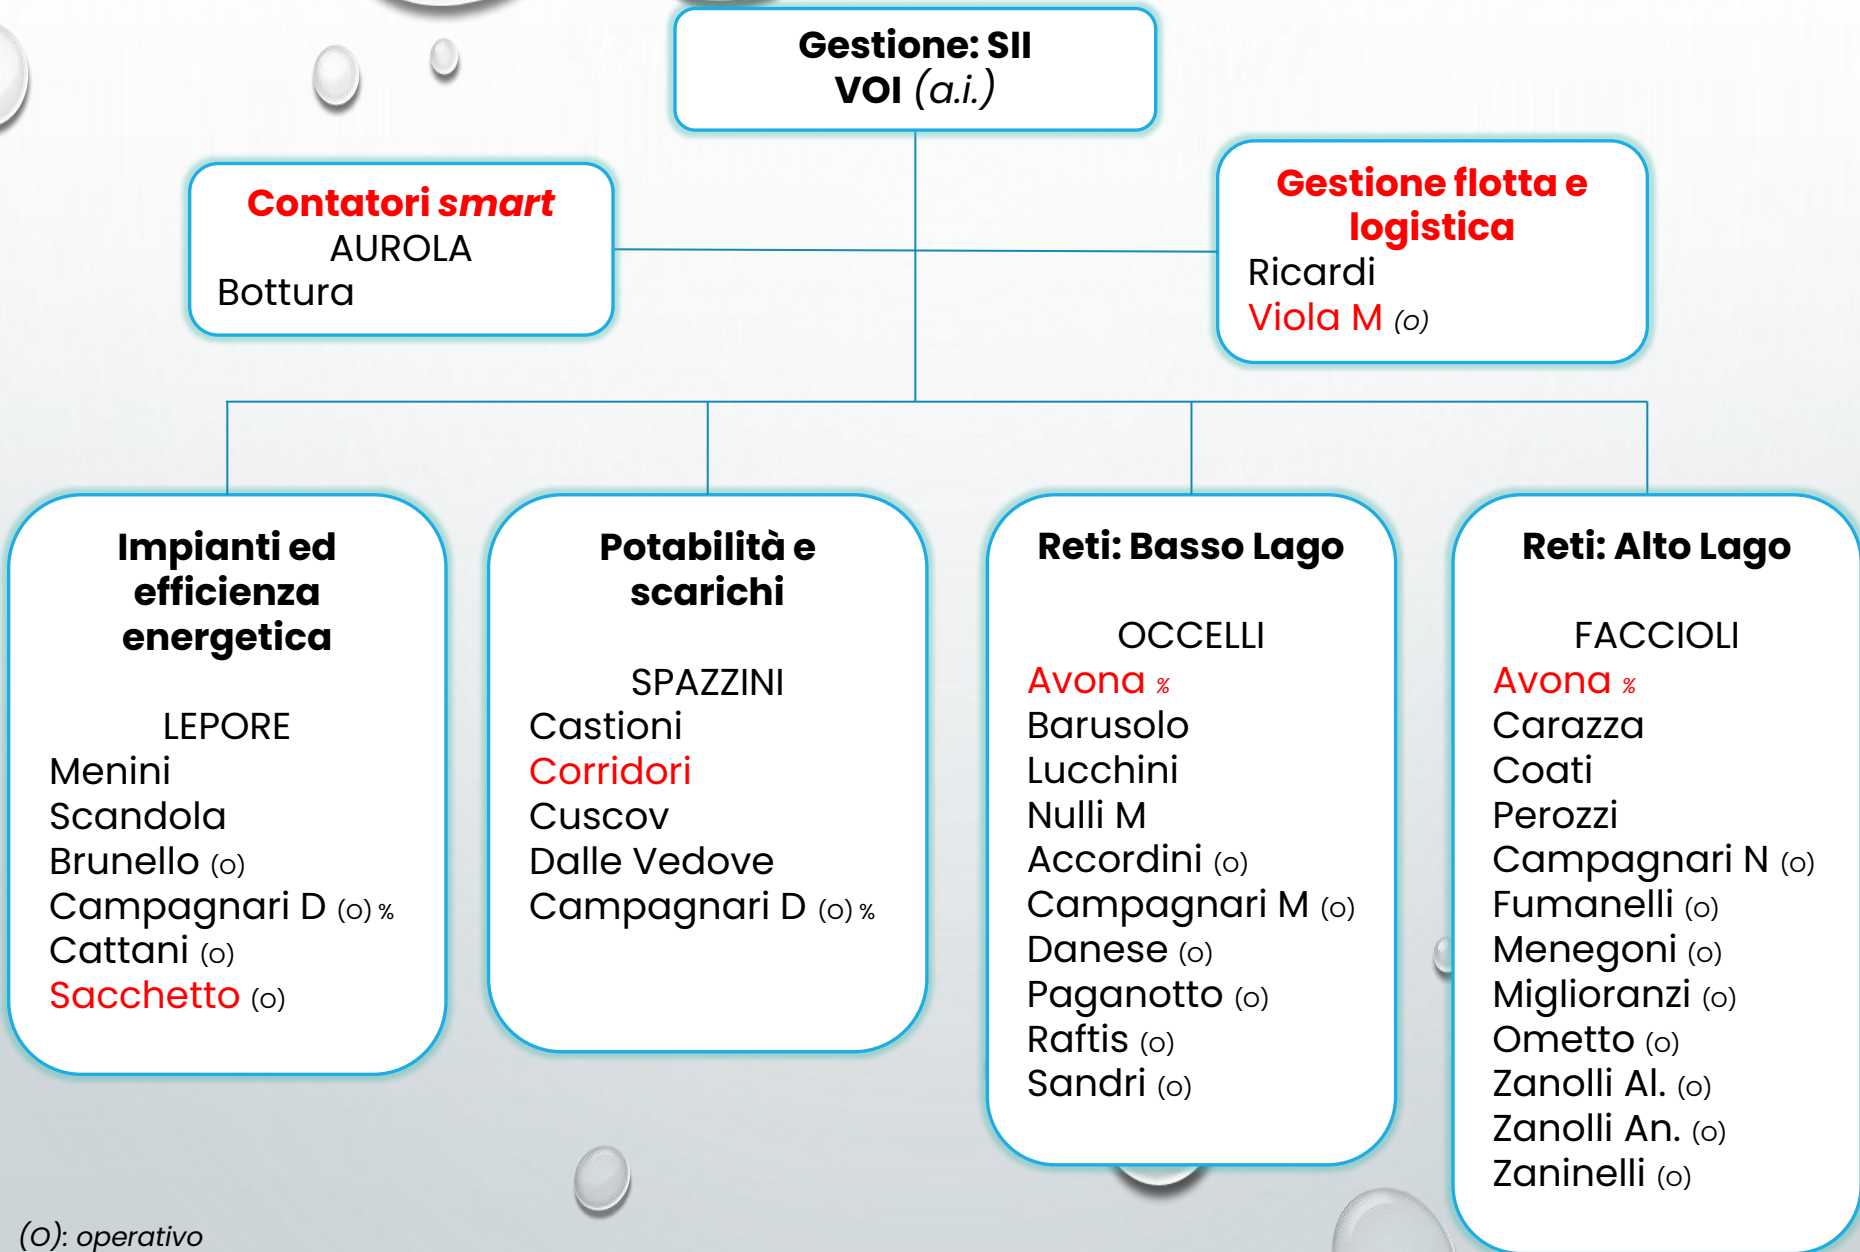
Gestione: SII
VOI (a.i.)

Contatori smart
AUROLA
Bottura

Gestione flotta e logistica
Ricardi
Viola M (o)

Impianti ed efficienza energetica

LEPORE
Menini
Scandola
Brunello (o)
Campagnari D (o) %
Cattani (o)
Sacchetto (o)

Potabilità e scarichi

SPAZZINI
Castioni
Corridori
Cuscov
Dalle Vedove
Campagnari D (o) %

Reti: Basso Lago

OCCELLI
Avona %
Barusolo
Lucchini
Nulli M
Accordini (o)
Campagnari M (o)
Danese (o)
Paganotto (o)
Raftis (o)
Sandri (o)

Reti: Alto Lago

FACCIOLI
Avona %
Carazza
Coati
Perozzi
Campagnari N (o)
Fumanelli (o)
Menegoni (o)
Miglioranzi (o)
Ometto (o)
Zanolli Al. (o)
Zanolli An. (o)
Zaninelli (o)

(O): operativo